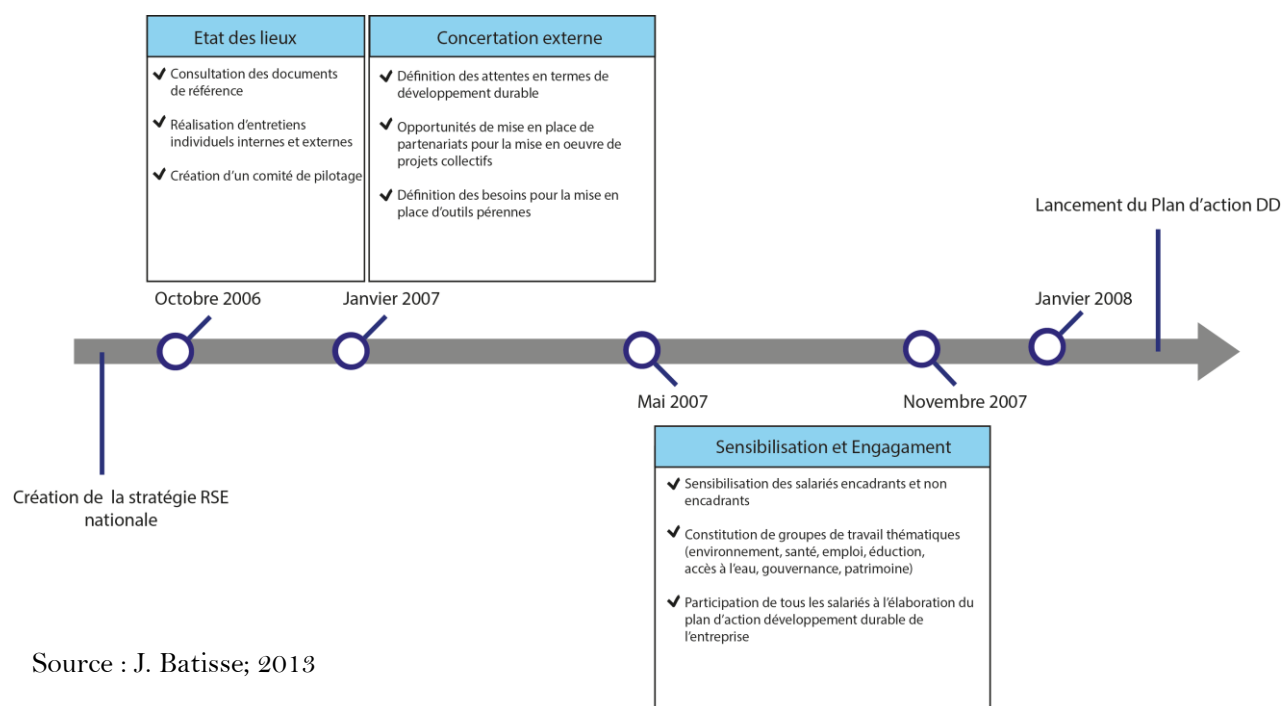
Etat des lieux

✔ Consultation des documents de référence

✔ Réalisation d'entretiens individuels internes et externes

✔ Création d'un comité de pilotage

Concertation externe

✔ Définition des attentes en termes de développement durable

✔ Opportunités de mise en place de partenariats pour la mise en oeuvre de projets collectifs

✔ Définition des besoins pour la mise en place d'outils pérennes

Lancement du Plan d'action DD

Octobre 2006

Janvier 2007

Janvier 2008

Mai 2007

Novembre 2007

Création de la stratégie RSE nationale

Sensibilisation et Engagament

✔ Sensibilisation des salariés encadrants et non encadrants

✔ Constitution de groupes de travail thématiques (environnement, santé, emploi, éduction, accès à l'eau, gouvernance, patrimoine)

✔ Participation de tous les salariés à l'élaboration du plan d'action développement durable de l'entreprise

Source : J. Batisse; 2013